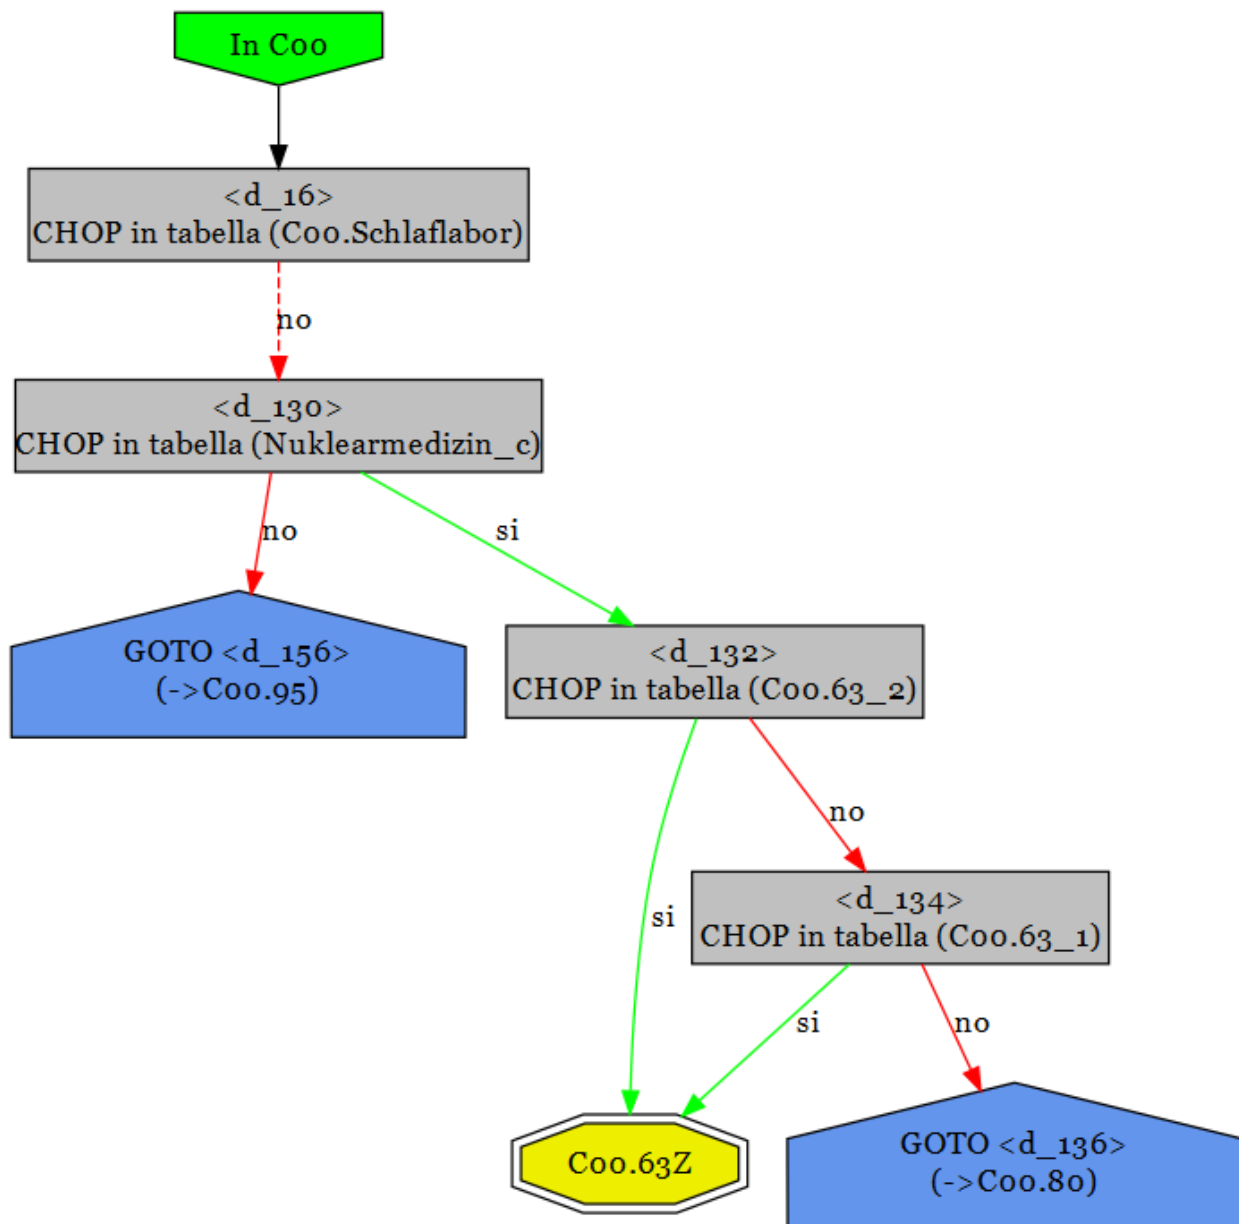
In C00

<d_16>
CHOP in tabella (C00.Schlaflabor)

no

<d_130>
CHOP in tabella (Nuklearmedizin_c)

no

si

GOTO <d_156>
(->C00.95)

<d_132>
CHOP in tabella (C00.63_2)

no

si

<d_134>
CHOP in tabella (C00.63_1)

si

no

C00.63Z

GOTO <d_136>
(->C00.80)